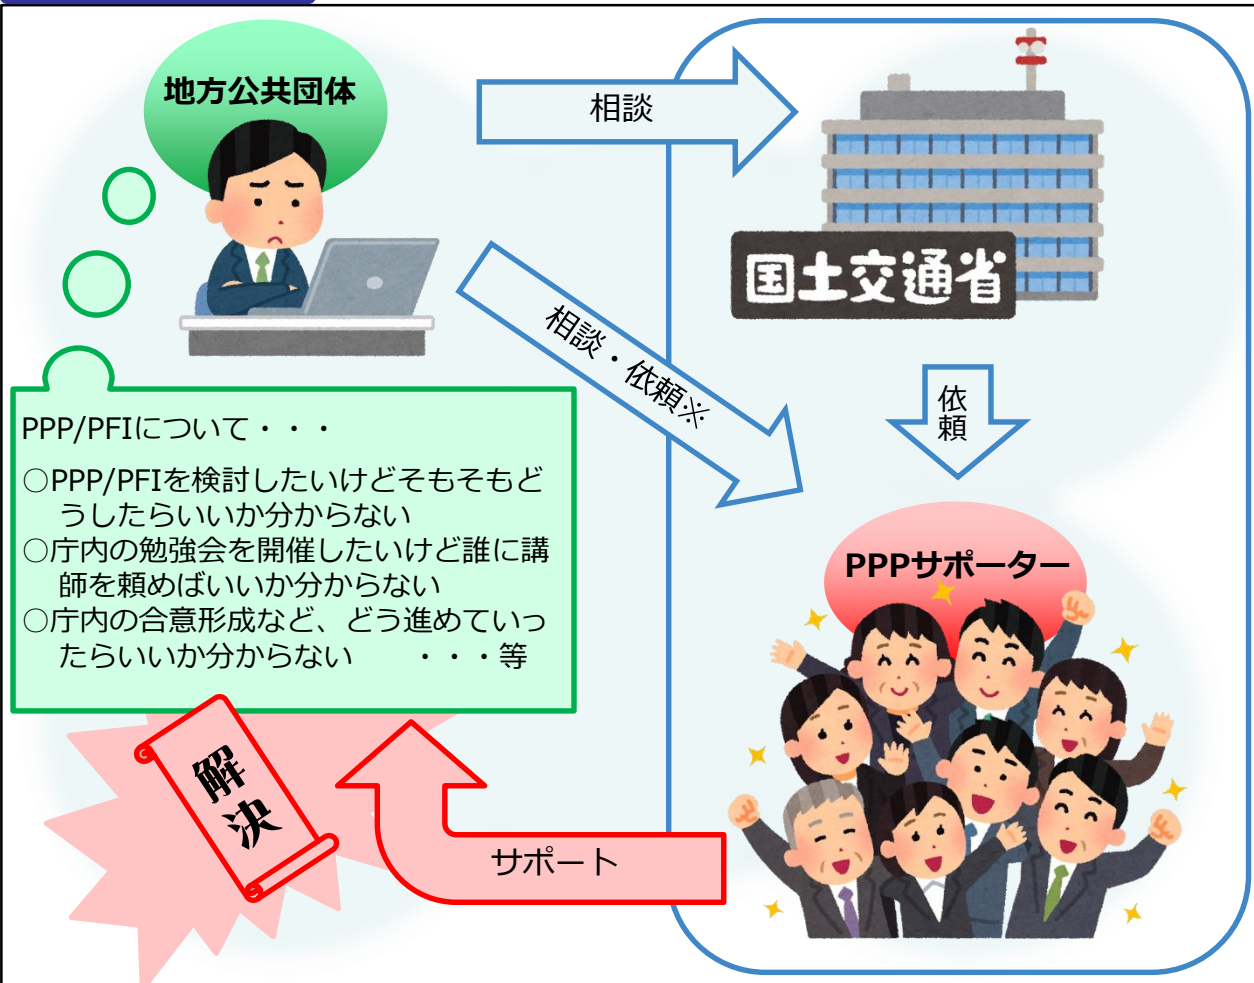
地方公共団体

相談

国土交通省

相談・依頼※

依頼

PPP/PFIについて・・・

○PPP/PFIを検討したいけどそもそもどうしたらいいか分からない
○庁内の勉強会を開催したいけど誰に講師を頼めばいいか分からない
○庁内の合意形成など、どう進めていったらいいか分からない　・・・等

PPPサポーター

解決

サポート